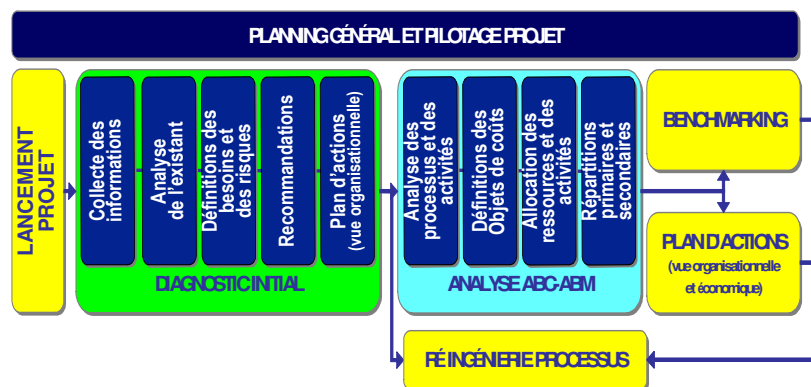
PLANNING GÉNÉRAL ET PILOTAGE PROJET

LANCEMENT PROJET

Collecte des informations

Analyse de l'existant

Définitions des besoins et des risques

Recommandations

Plan d'actions (vue organisationnelle)

DIAGNOSTIC INITIAL

Analyse des processus et des activités

Définitions des Objets de coûts

Allocation des ressources et des activités

Répartitions primaires et secondaires

ANALYSE ABC-ABM

BENCHMARKING

PLAN D'ACTIONS (vue organisationnelle et économique)

RÉ INGÉNIERIE PROCESSUS